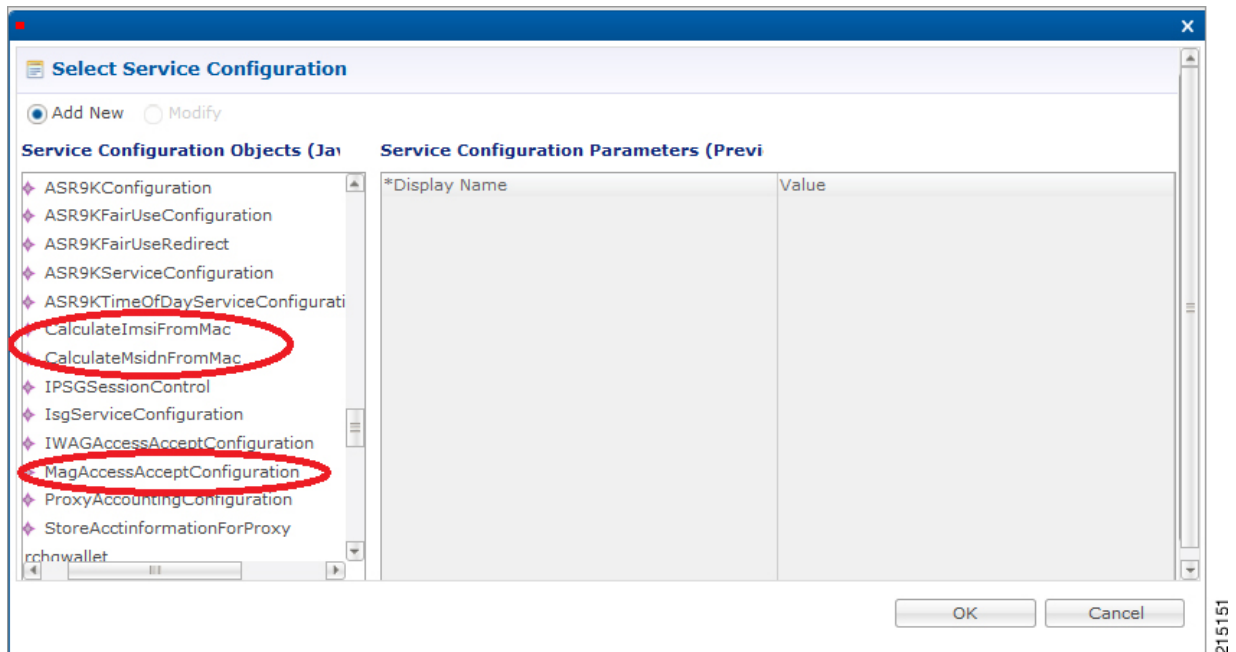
Select Service Configuration

Add New Modify

Service Configuration Objects (Jav

ASR9KConfiguration
ASR9KFairUseConfiguration
ASR9KFairUseRedirect
ASR9KServiceConfiguration
ASR9KTimeOfDayServiceConfigurati
CalculateImsiFromMac
CalculateMsidnFromMac
IPSGSessionControl
IsgServiceConfiguration
IWAGAccessAcceptConfiguration
MagAccessAcceptConfiguration
ProxyAccountingConfiguration
StoreAcctinformationForProxy
rchgwallet

Service Configuration Parameters (Previ

| *Display Name | Value |
|---|---|

OK Cancel

215151